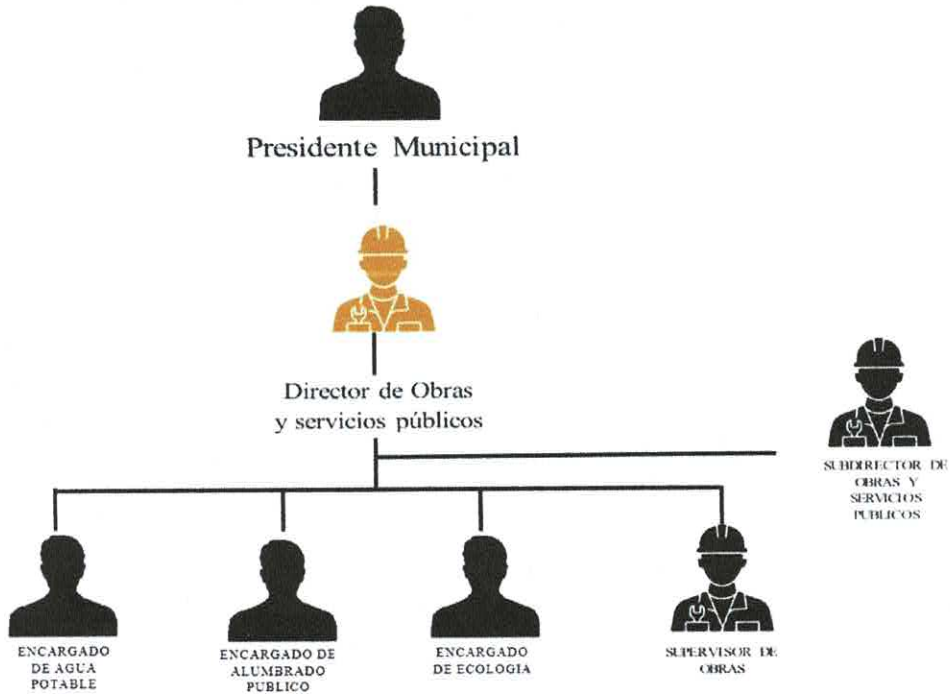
Presidente Municipal

Director de Obras y servicios públicos

SUBDIRECTOR DE OBRAS Y SERVICIOS PUBLICOS

ENCARGADO DE AGUA POTABLE

ENCARGADO DE ALUMBRADO PUBLICO

ENCARGADO DE ECOLOGIA

SUPERVISOR DE OBRAS